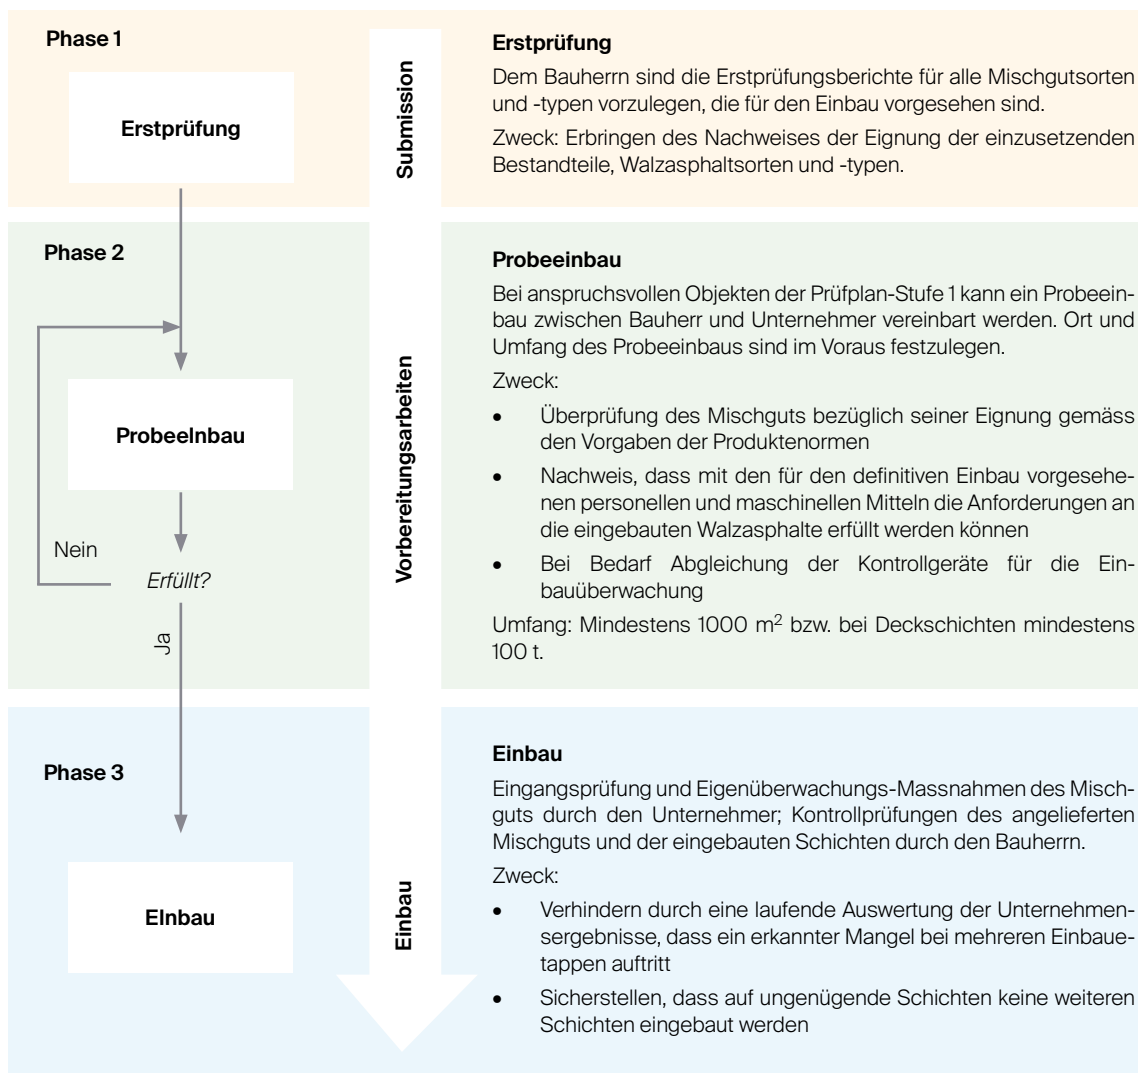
Phase 1

Erstprüfung

Submission

Erstprüfung

Dem Bauherrn sind die Erstprüfungsberichte für alle Mischgutsorten und -typen vorzulegen, die für den Einbau vorgesehen sind.

Zweck: Erbringen des Nachweises der Eignung der einzusetzenden Bestandteile, Walzasphaltsorten und -typen.

Phase 2

Probeelnbau

Nein

Erfüllt?

Ja

Vorbereitungsarbeiten

Probeeinbau

Bei anspruchsvollen Objekten der Prüfplan-Stufe 1 kann ein Probeeinbau zwischen Bauherr und Unternehmer vereinbart werden. Ort und Umfang des Probeeinbaus sind im Voraus festzulegen.

Zweck:

- Überprüfung des Mischguts bezüglich seiner Eignung gemäss den Vorgaben der Produktenormen
- Nachweis, dass mit den für den definitiven Einbau vorgesehenen personellen und maschinellen Mitteln die Anforderungen an die eingebauten Walzasphalte erfüllt werden können
- Bei Bedarf Abgleichung der Kontrollgeräte für die Einbauüberwachung

Umfang: Mindestens 1000 m$^2$ bzw. bei Deckschichten mindestens 100 t.

Phase 3

Elnbau

Einbau

Einbau

Eingangsprüfung und Eigenüberwachungs-Massnahmen des Mischguts durch den Unternehmer; Kontrollprüfungen des angelieferten Mischguts und der eingebauten Schichten durch den Bauherrn.

Zweck:

- Verhindern durch eine laufende Auswertung der Unternehmensergebnisse, dass ein erkannter Mangel bei mehreren Einbauetappen auftritt
- Sicherstellen, dass auf ungenügende Schichten keine weiteren Schichten eingebaut werden